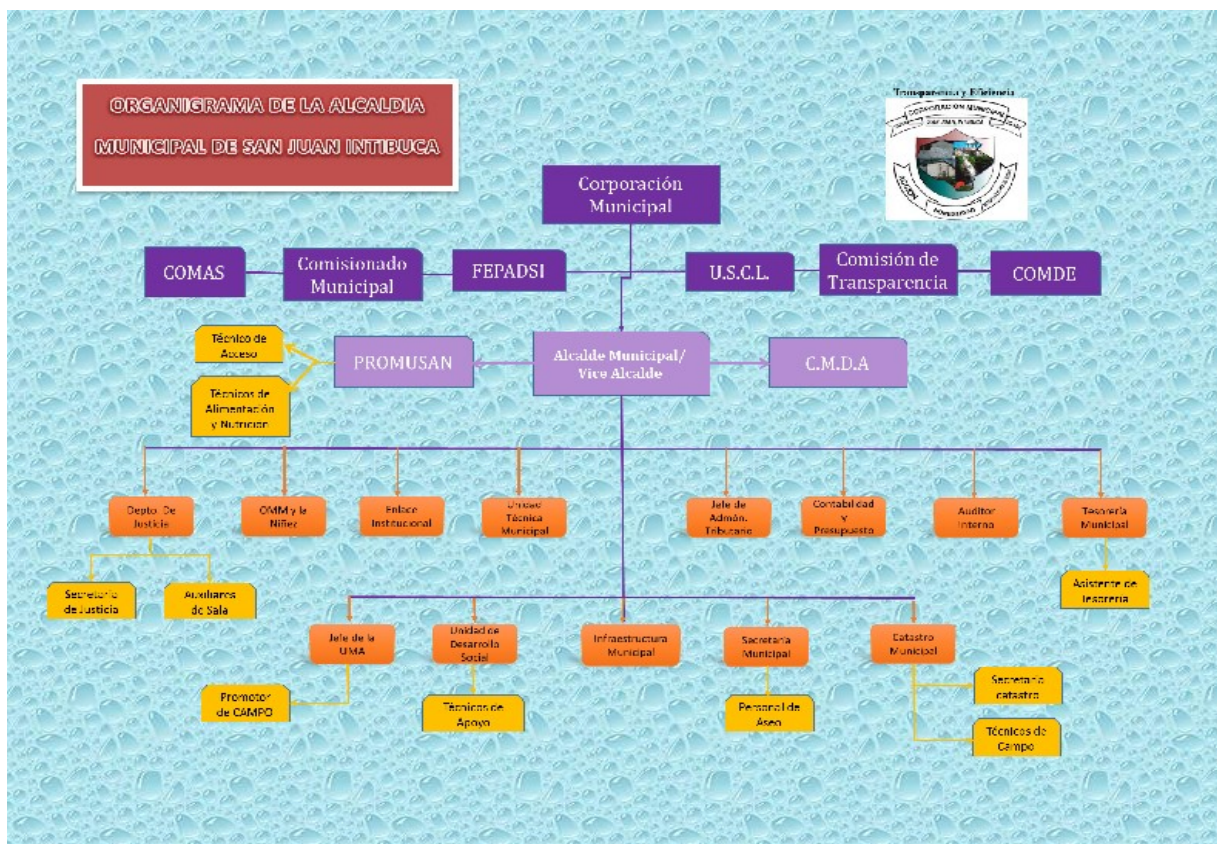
ORGANIGRAMA DE LA ALCALDIA MUNICIPAL DE SAN JUAN INTIBUCA

Transparencia y Eficiencia

Corporación Municipal

COMAS

Comisionado Municipal

FEPADSI

U.S.C.L.

Comisión de Transparencia

COMDE

Técnico de Acceso

Técnicos de Alimentación y Nutrición

PROMUSAN

Alcalde Municipal/ Vice Alcalde

C.M.D.A

Depto. De Justicia

OMM y la Niñez

Enlace Institucional

Unidad Técnica Municipal

Jefe de Admón. Tributario

Contabilidad y Presupuesto

Auditor Interno

Tesorería Municipal

Secretario de Justicia

Auxiliares de Sala

Asistente de Tesorería

Jefe de la UMA

Unidad de Desarrollo Social

Infraestructura Municipal

Secretaria Municipal

Catastro Municipal

Promotor de CAMPO

Técnicos de Apoyo

Personal de Aseo

Secretario catastro

Técnicos de Campo